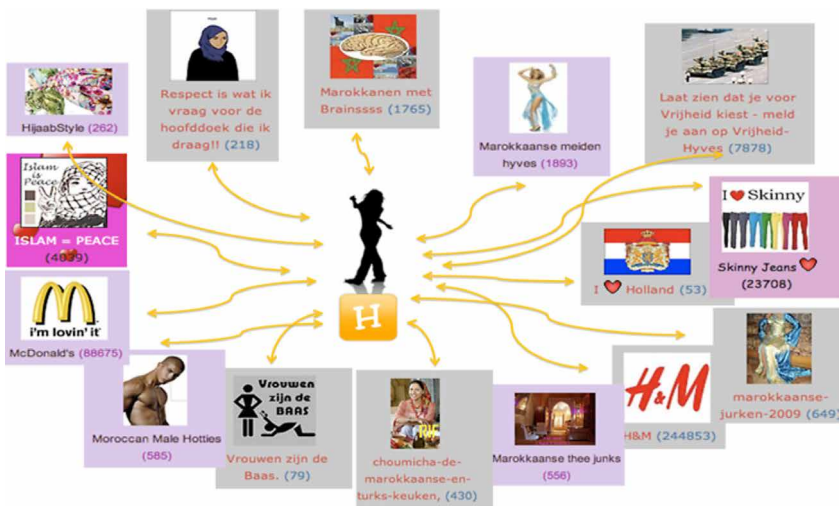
HijaabStyle (262)

Respect is wat ik vraag voor de hoofddoek die ik draag!! (218)

Marokkanen met Brainssss (1765)

Marokkaanse meiden hyves (1893)

Laat zien dat je voor Vrijheid kiest - meld je aan op Vrijheid-Hyves (7878)

Islam is Peace

ISLAM = PEACE (4839)

I ♥ Skinny

Skinny Jeans (23708)

I ♥ Holland (53)

i'm lovin' it

McDonald's (88675)

H

marokkaanse-jurken-2009 (649)

H&M

H&M (244853)

Moroccan Male Hotties (585)

Vrouwen zijn de BAAS

Vrouwen zijn de Baas. (79)

choumicha-de-marokkaanse-en-turks-keuken, (430)

Marokkaanse thee junks (556)